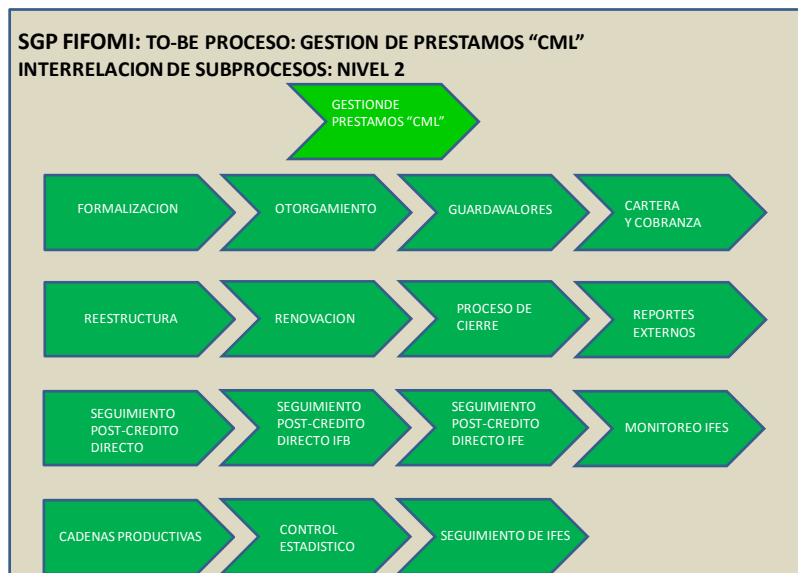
SGP FIFOMI: TO-BE PROCESO: GESTION DE PRESTAMOS "CML"
INTERRELACION DE SUBPROCESOS: NIVEL 2

GESTIONDE PRESTAMOS "CML"

FORMALIZACION

OTORGAMIENTO

GUARDAVALORES

CARTERA Y COBRANZA

REESTRUCTURA

RENOVACION

PROCESO DE CIERRE

REPORTES EXTERNOS

SEGUIMIENTO POST-CREDITO DIRECTO

SEGUIMIENTO POST-CREDITO DIRECTO IFB

SEGUIMIENTO POST-CREDITO DIRECTO IFE

MONITOREO IFES

CADENAS PRODUCTIVAS

CONTROL ESTADISTICO

SEGUIMIENTO DE IFES